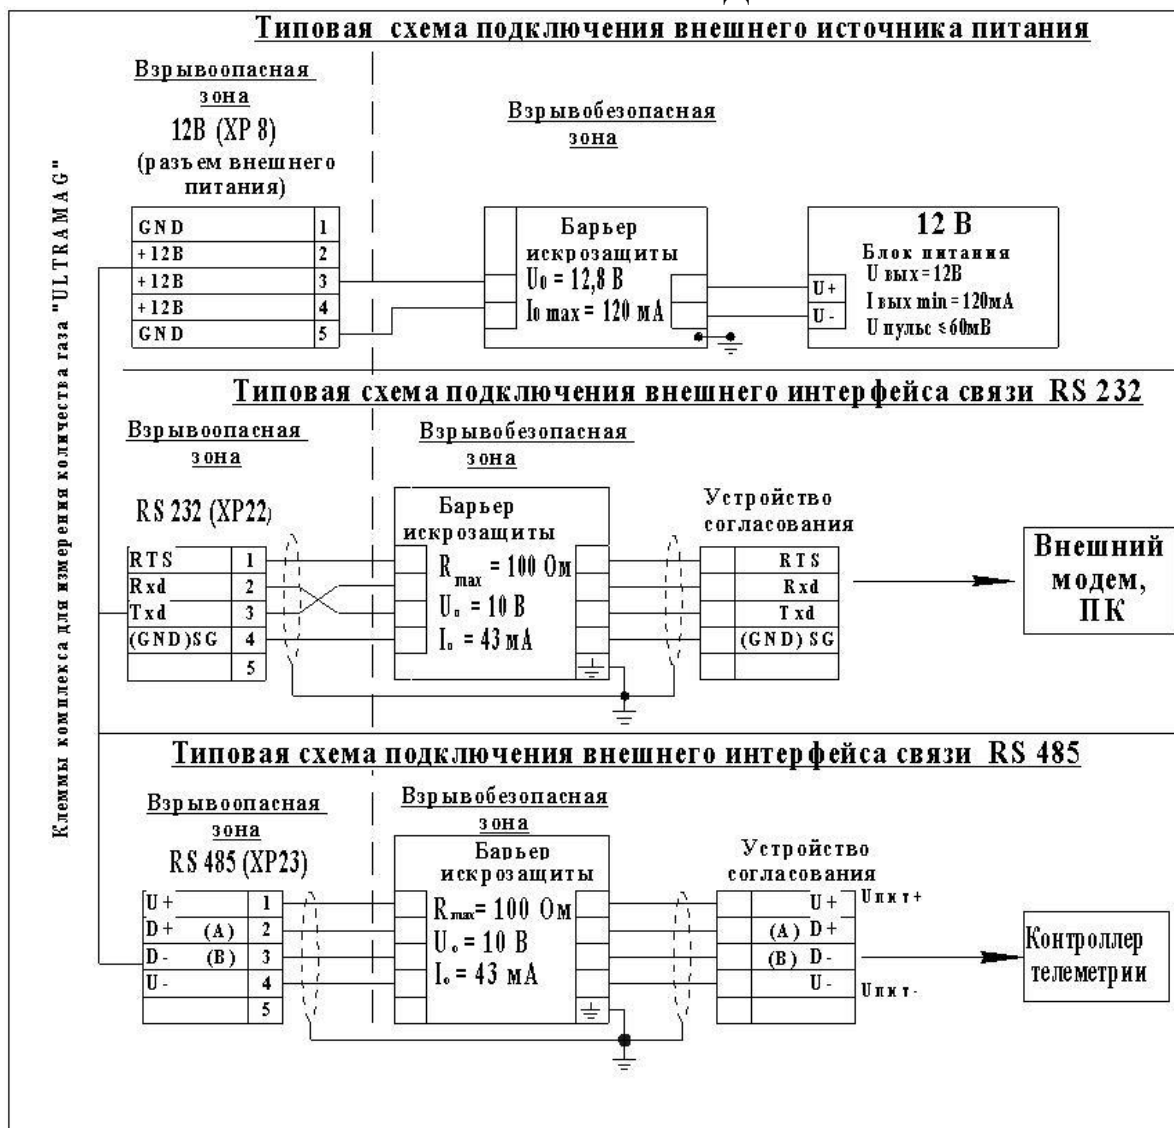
Типовая схема подключения внешнего источника питания

Клеммы комплекса для измерения количества газа "ULTRAMAG"

Взрывоопасная зона

12В (ХР 8)

(разъем внешнего питания)

| GND | 1 |
|---|---|
| +12В | 2 |
| +12В | 3 |
| +12В | 4 |
| GND | 5 |

Взрывобезопасная зона

Барьер искрозащиты
$U_0$ = 12,8 В
$I_0$ max = 120 мА

12 В
Блок питания
U вых = 12В
I вых min = 120мА
U пульс ≤ 60мВ

U+
U-

Типовая схема подключения внешнего интерфейса связи RS 232

Взрывоопасная зона

RS 232 (ХР22)

| RTS | 1 |
|---|---|
| Rxd | 2 |
| Txd | 3 |
| (GND)SG | 4 |
| | 5 |

Взрывобезопасная зона

Барьер искрозащиты
$R_{max}$ = 100 Ом
$U_o$ = 10 В
$I_o$ = 43 мА

Устройство согласования

RTS
Rxd
Txd
(GND) SG

Внешний модем, ПК

Типовая схема подключения внешнего интерфейса связи RS 485

Взрывоопасная зона

RS 485 (ХР23)

| U+ | 1 |
|---|---|
| D+ (A) | 2 |
| D- (B) | 3 |
| U- | 4 |
| | 5 |

Взрывобезопасная зона

Барьер искрозащиты
$R_{max}$ = 100 Ом
$U_o$ = 10 В
$I_o$ = 43 мА

Устройство согласования

U+ Uпит+
(A) D+
(B) D-
U- Uпит-

Контроллер телеметрии